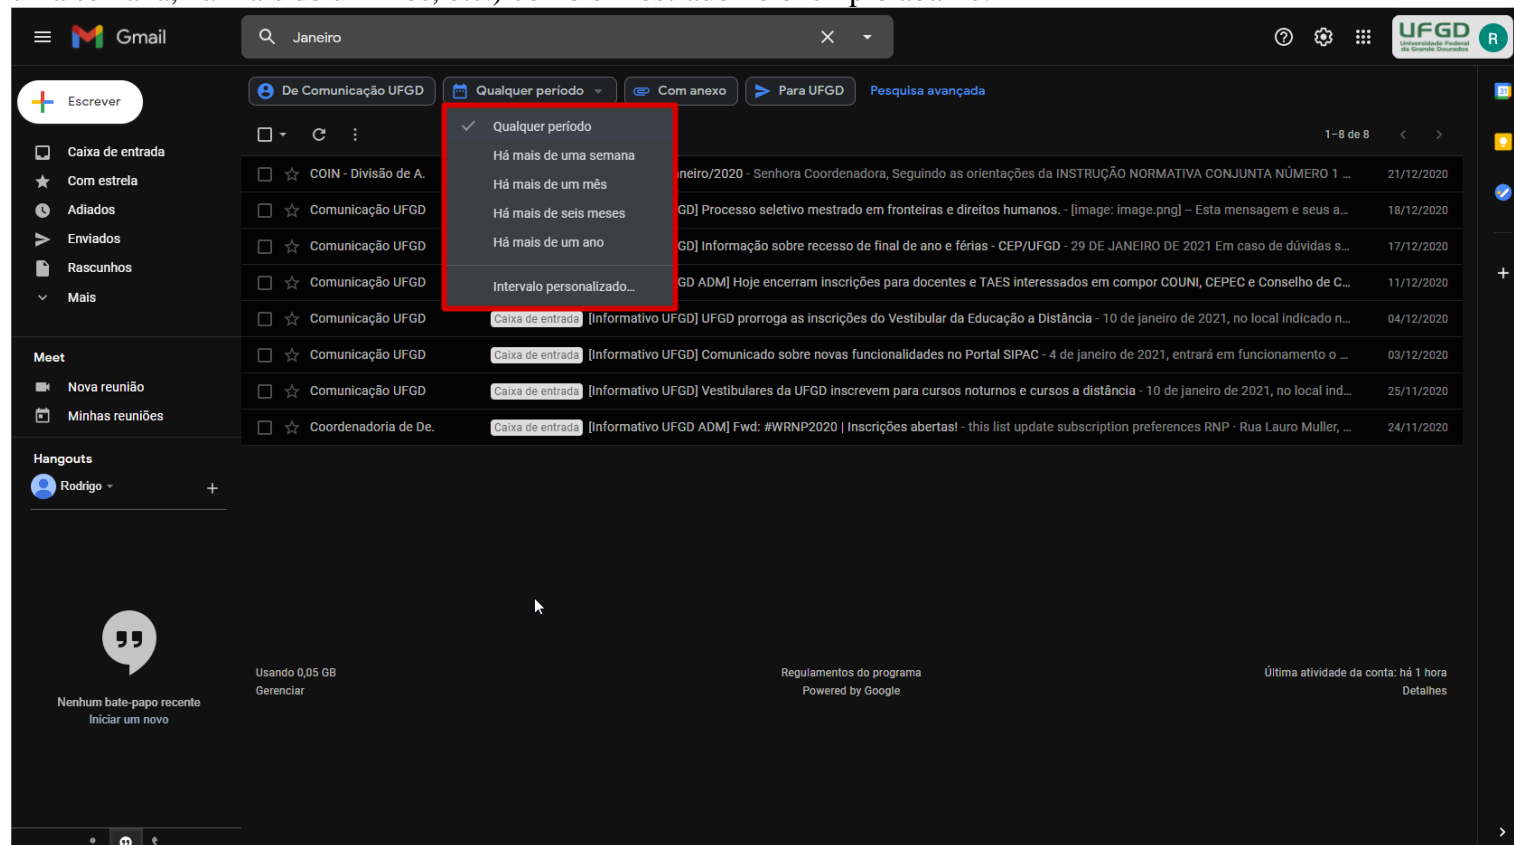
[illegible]

Gmail

Janeiro

UFGD
Universidade Federal da Grande Dourados

R

Escrever

Caixa de entrada
Com estrela
Adiados
Enviados
Rascunhos
Mais

Meet
Nova reunião
Minhas reuniões

Hangouts
Rodrigo

Nenhum bate-papo recente
Iniciar um novo

De Comunicação UFGD
Qualquer período
Com anexo
Para UFGD
Pesquisa avançada

Qualquer período
Há mais de uma semana
Há mais de um mês
Há mais de seis meses
Há mais de um ano
Intervalo personalizado...

1–8 de 8

| | | |
|---|---|---|
| COIN - Divisão de A. | neiro/2020 - Senhora Coordenadora, Seguindo as orientações da INSTRUÇÃO NORMATIVA CONJUNTA NÚMERO 1 ... | 21/12/2020 |
| Comunicação UFGD | GD] Processo seletivo mestrado em fronteiras e direitos humanos. - [image: image.png] – Esta mensagem e seus a... | 18/12/2020 |
| Comunicação UFGD | GD] Informação sobre recesso de final de ano e férias - CEP/UFGD - 29 DE JANEIRO DE 2021 Em caso de dúvidas s... | 17/12/2020 |
| Comunicação UFGD | GD ADM] Hoje encerram inscrições para docentes e TAES interessados em compor COUNI, CEPEC e Conselho de C... | 11/12/2020 |
| Comunicação UFGD | Caixa de entrada [Informativo UFGD] UFGD prorroga as inscrições do Vestibular da Educação a Distância - 10 de janeiro de 2021, no local indicado n... | 04/12/2020 |
| Comunicação UFGD | Caixa de entrada [Informativo UFGD] Comunicado sobre novas funcionalidades no Portal SIPAC - 4 de janeiro de 2021, entrará em funcionamento o ... | 03/12/2020 |
| Comunicação UFGD | Caixa de entrada [Informativo UFGD] Vestibulares da UFGD inscrevem para cursos noturnos e cursos a distância - 10 de janeiro de 2021, no local ind... | 25/11/2020 |
| Coordenadoria de De. | Caixa de entrada [Informativo UFGD ADM] Fwd: #WRNP2020 \| Inscrições abertas! - this list update subscription preferences RNP - Rua Lauro Muller, ... | 24/11/2020 |

Usando 0,05 GB
Gerenciar

Regulamentos do programa
Powered by Google

Última atividade da conta: há 1 hora
Detalhes